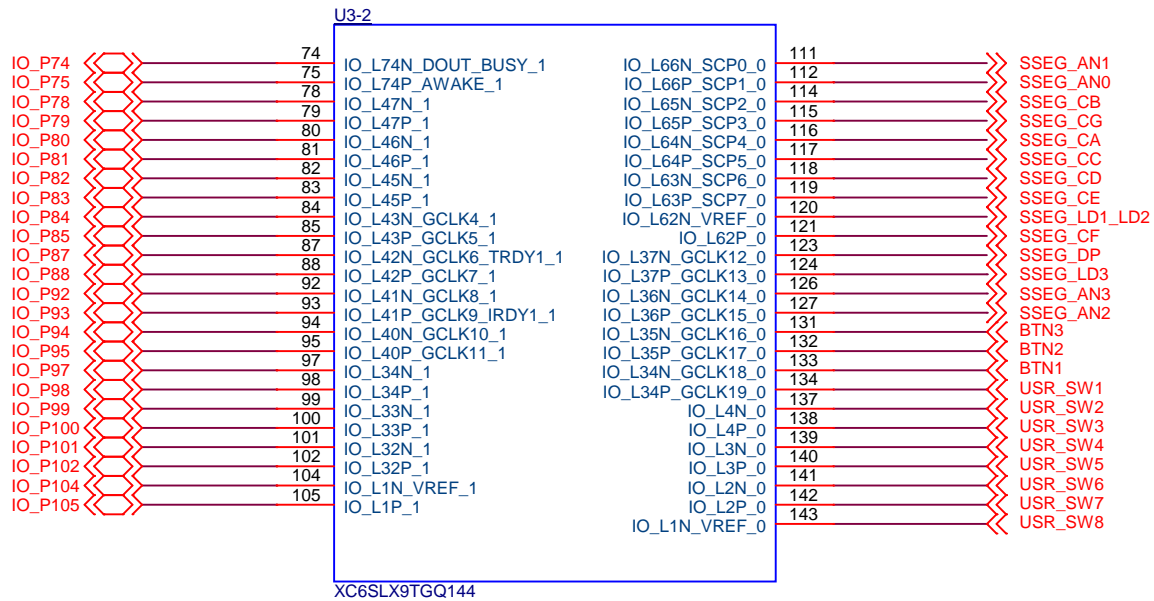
U3-2

IO_P74 74 IO_L74N_DOUT_BUSY_1
IO_P75 75 IO_L74P_AWAKE_1
IO_P78 78 IO_L47N_1
IO_P79 79 IO_L47P_1
IO_P80 80 IO_L46N_1
IO_P81 81 IO_L46P_1
IO_P82 82 IO_L45N_1
IO_P83 83 IO_L45P_1
IO_P84 84 IO_L43N_GCLK4_1
IO_P85 85 IO_L43P_GCLK5_1
IO_P87 87 IO_L42N_GCLK6_TRDY1_1
IO_P88 88 IO_L42P_GCLK7_1
IO_P92 92 IO_L41N_GCLK8_1
IO_P93 93 IO_L41P_GCLK9_IRDY1_1
IO_P94 94 IO_L40N_GCLK10_1
IO_P95 95 IO_L40P_GCLK11_1
IO_P97 97 IO_L34N_1
IO_P98 98 IO_L34P_1
IO_P99 99 IO_L33N_1
IO_P100 100 IO_L33P_1
IO_P101 101 IO_L32N_1
IO_P102 102 IO_L32P_1
IO_P104 104 IO_L1N_VREF_1
IO_P105 105 IO_L1P_1

IO_L66N_SCP0_0 111 SSEG_AN1
IO_L66P_SCP1_0 112 SSEG_AN0
IO_L65N_SCP2_0 114 SSEG_CB
IO_L65P_SCP3_0 115 SSEG_CG
IO_L64N_SCP4_0 116 SSEG_CA
IO_L64P_SCP5_0 117 SSEG_CC
IO_L63N_SCP6_0 118 SSEG_CD
IO_L63P_SCP7_0 119 SSEG_CE
IO_L62N_VREF_0 120 SSEG_LD1_LD2
IO_L62P_0 121 SSEG_CF
IO_L37N_GCLK12_0 123 SSEG_DP
IO_L37P_GCLK13_0 124 SSEG_LD3
IO_L36N_GCLK14_0 126 SSEG_AN3
IO_L36P_GCLK15_0 127 SSEG_AN2
IO_L35N_GCLK16_0 131 BTN3
IO_L35P_GCLK17_0 132 BTN2
IO_L34N_GCLK18_0 133 BTN1
IO_L34P_GCLK19_0 134 USR_SW1
IO_L4N_0 137 USR_SW2
IO_L4P_0 138 USR_SW3
IO_L3N_0 139 USR_SW4
IO_L3P_0 140 USR_SW5
IO_L2N_0 141 USR_SW6
IO_L2P_0 142 USR_SW7
IO_L1N_VREF_0 143 USR_SW8

XC6SLX9TGQ144